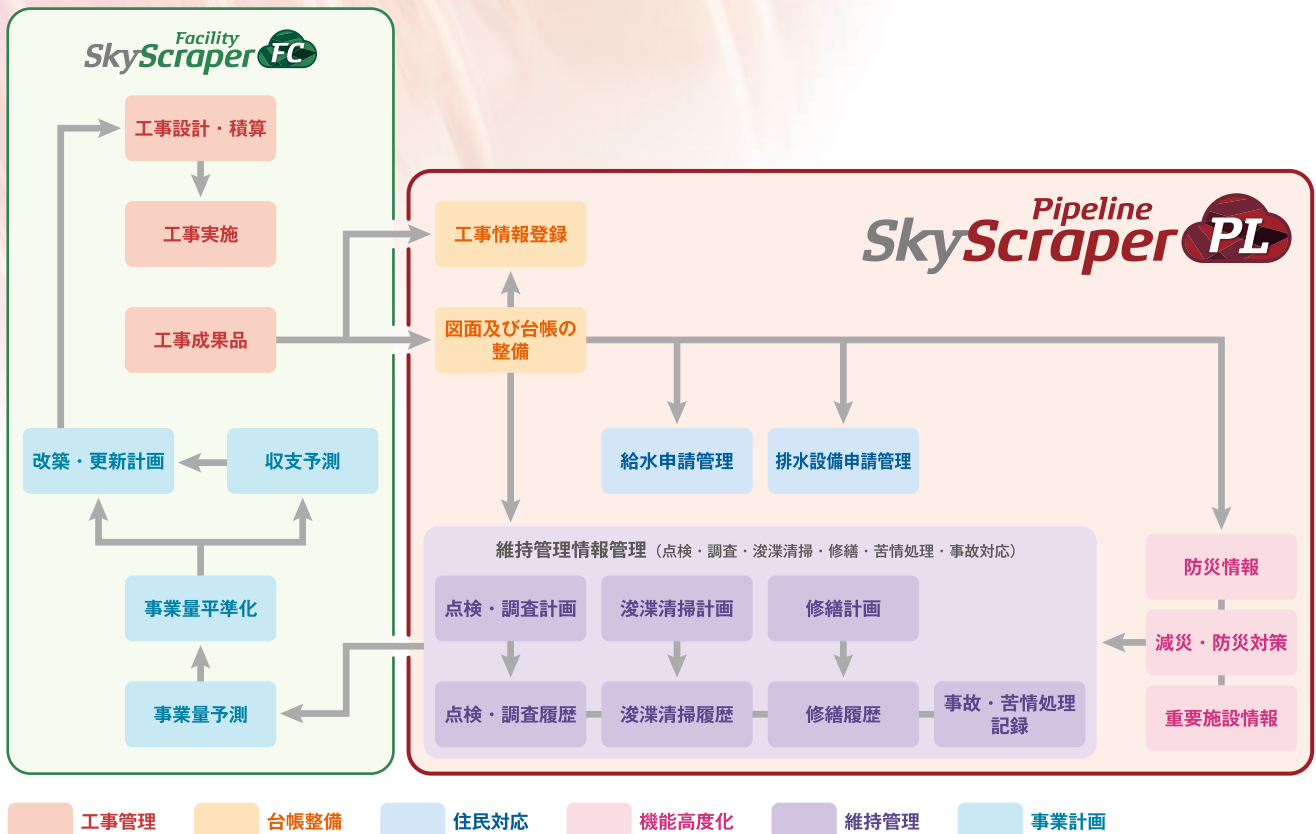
Facility
SkyScraper FC

工事設計・積算

工事実施

工事成果品

改築・更新計画

収支予測

事業量平準化

事業量予測

Pipeline
SkyScraper PL

工事情報登録

図面及び台帳の整備

給水申請管理

排水設備申請管理

維持管理情報管理（点検・調査・浚渫清掃・修繕・苦情処理・事故対応）

点検・調査計画

浚渫清掃計画

修繕計画

点検・調査履歴

浚渫清掃履歴

修繕履歴

事故・苦情処理記録

防災情報

減災・防災対策

重要施設情報

工事管理
台帳整備
住民対応
機能高度化
維持管理
事業計画